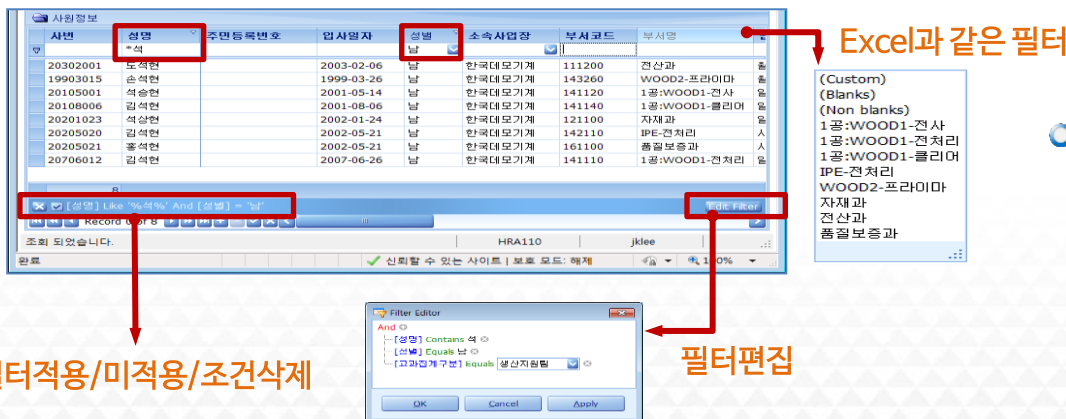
사원정보

| 사번 | 성명 | 주민등록번호 | 입사일자 | 성별 | 소속사업장 | 부서코드 | 부서명 |
|---|---|---|---|---|---|---|---|
| | *석 | | | 남 | | | |
| 20302001 | 도석현 | | 2003-02-06 | 남 | 한국데모기계 | 111200 | 전산과 |
| 19903015 | 손석현 | | 1999-03-26 | 남 | 한국데모기계 | 143260 | WOOD2-프라이마 |
| 20105001 | 석승현 | | 2001-05-14 | 남 | 한국데모기계 | 141120 | 1공:WOOD1-전사 |
| 20108006 | 김석현 | | 2001-08-06 | 남 | 한국데모기계 | 141140 | 1공:WOOD1-클리어 |
| 20201023 | 석상현 | | 2002-01-24 | 남 | 한국데모기계 | 121100 | 자재과 |
| 20205020 | 김상현 | | 2002-05-21 | 남 | 한국데모기계 | 142110 | IPE-전처리 |
| 20205021 | 홍석현 | | 2002-05-21 | 남 | 한국데모기계 | 161100 | 품질보증과 |
| 20706012 | 김석현 | | 2007-06-26 | 남 | 한국데모기계 | 141110 | 1공:WOOD1-전처리 |

8

[성명] Like '%석%' And [성별] = '남'

Record 1 of 8

Edit Filter

조회 되었습니다.

HRA110

jklee

완료

신뢰할 수 있는 사이트 | 보호 모드: 해제

100%

Excel과 같은 필터

(Custom)
(Blanks)
(Non blanks)
1공:WOOD1-전사
1공:WOOD1-전처리
1공:WOOD1-클리어
IPE-전처리
WOOD2-프라이마
자재과
전산과
품질보증과

Filter Editor

And
[성명] Contains 석
[성별] Equals 남
[고과업계구분] Equals 생산지원팀

OK
Cancel
Apply

필터편집

필터적용/미적용/조건삭제